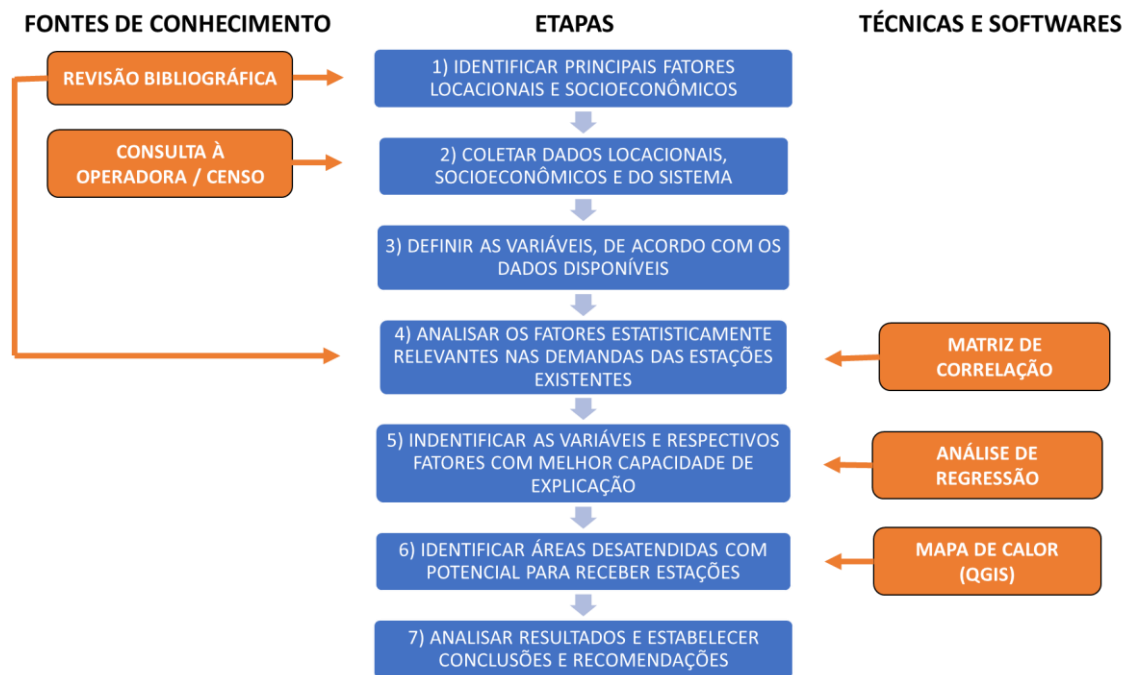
FONTES DE CONHECIMENTO

ETAPAS

TÉCNICAS E SOFTWARES

REVISÃO BIBLIOGRÁFICA

1) IDENTIFICAR PRINCIPAIS FATORES LOCACIONAIS E SOCIOECONÔMICOS

CONSULTA À OPERADORA / CENSO

2) COLETAR DADOS LOCACIONAIS, SOCIOECONÔMICOS E DO SISTEMA

3) DEFINIR AS VARIÁVEIS, DE ACORDO COM OS DADOS DISPONÍVEIS

4) ANALISAR OS FATORES ESTATISTICAMENTE RELEVANTES NAS DEMANDAS DAS ESTAÇÕES EXISTENTES

MATRIZ DE CORRELAÇÃO

5) INDENTIFICAR AS VARIÁVEIS E RESPECTIVOS FATORES COM MELHOR CAPACIDADE DE EXPLICAÇÃO

ANÁLISE DE REGRESSÃO

6) IDENTIFICAR ÁREAS DESATENDIDAS COM POTENCIAL PARA RECEBER ESTAÇÕES

MAPA DE CALOR (QGIS)

7) ANALISAR RESULTADOS E ESTABELECER CONCLUSÕES E RECOMENDAÇÕES